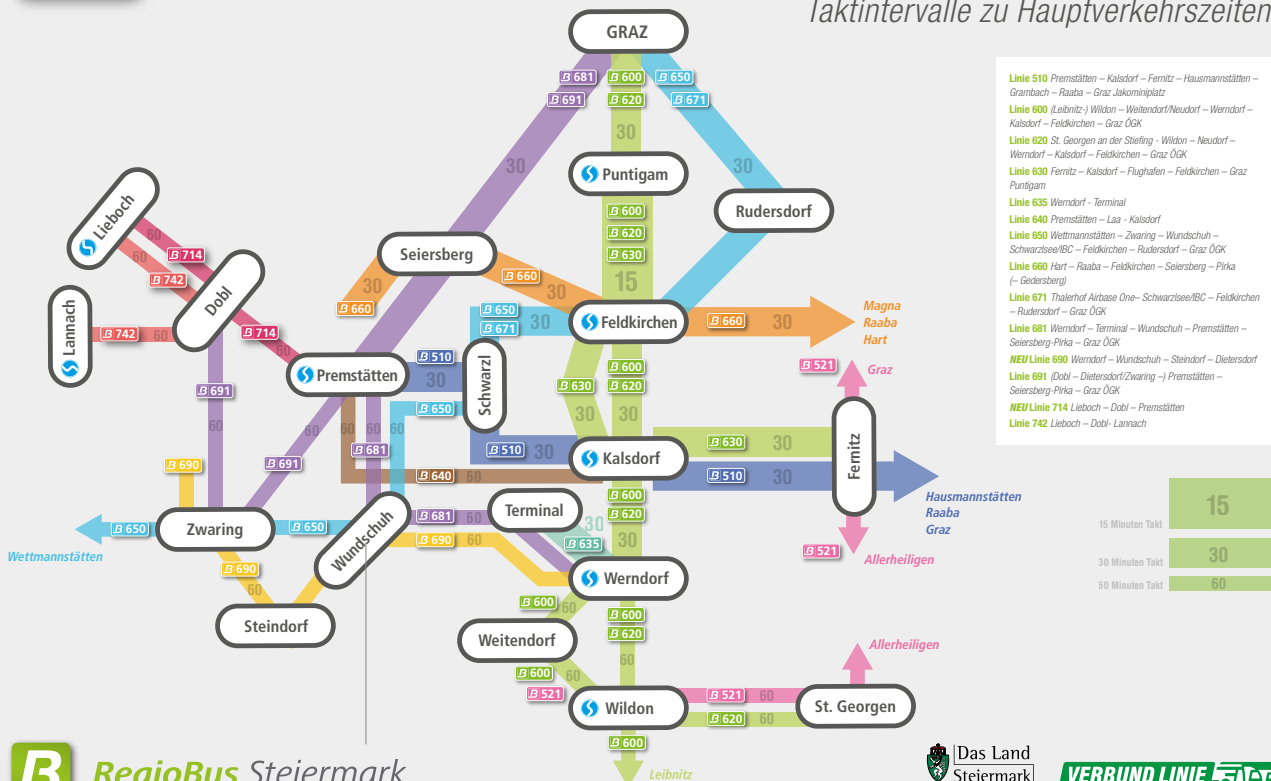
Taktintervalle zu Hauptverkehrszeiten

Linie 510 Premstätten – Kalsdorf – Fernitz – Hausmannstätten – Grambach – Raaba – Graz Jakominiplatz
Linie 600 (Leibnitz-) Wildon – Weitendorf/Neudorf – Werndorf – Kalsdorf – Feldkirchen – Graz ÖGK
Linie 620 St. Georgen an der Stiefing - Wildon – Neudorf – Werndorf – Kalsdorf – Feldkirchen – Graz ÖGK
Linie 630 Fernitz – Kalsdorf – Flughafen – Feldkirchen – Graz Puntigam
Linie 635 Werndorf - Terminal
Linie 640 Premstätten – Laa - Kalsdorf
Linie 650 Wettmannstätten – Zwaring – Wundschuh – Schwarzlsee/IBC – Feldkirchen – Rudersdorf – Graz ÖGK
Linie 660 Hart – Raaba – Feldkirchen – Seiersberg – Pirka (– Gedersberg)
Linie 671 Thalerhof Airbase One– Schwarzlsee/IBC – Feldkirchen – Rudersdorf – Graz ÖGK
Linie 681 Werndorf – Terminal – Wundschuh – Premstätten – Seiersberg-Pirka – Graz ÖGK
NEU Linie 690 Werndorf – Wundschuh – Steindorf – Dietersdorf
Linie 691 (Dobl – Dietersdorf/Zwaring –) Premstätten – Seiersberg-Pirka – Graz ÖGK
NEU Linie 714 Lieboch – Dobl – Premstätten
Linie 742 Lieboch – Dobl- Lannach

15 Minuten Takt 15
30 Minuten Takt 30
60 Minuten Takt 60

GRAZ 681 691 600 620 650 671 30 30 30 Puntigam Rudersdorf 600 620 630 15 Seiersberg 660 30 660 30 Lieboch 714 742 60 60 Dobl Lannach 742 60 714 60 Premstätten 650 671 30 Feldkirchen 660 30 Magna Raaba Hart 521 Graz 510 30 Schwarzl 691 60 650 600 620 630 30 30 60 60 60 60 681 691 690 510 30 Kalsdorf 630 30 510 30 Fernitz 640 60 Hausmannstätten Raaba Graz Terminal 600 620 650 Zwaring 650 Wundschuh 681 60 690 60 30 635 30 Wettmannstätten 690 60 Werndorf 521 Allerheiligen Steindorf 600 60 600 620 Weitendorf 60 Allerheiligen 600 60 521 Wildon 521 60 St. Georgen 620 60 600 Leibnitz

RegioBus Steiermark
Das Land Steiermark
VERBUND LINIE